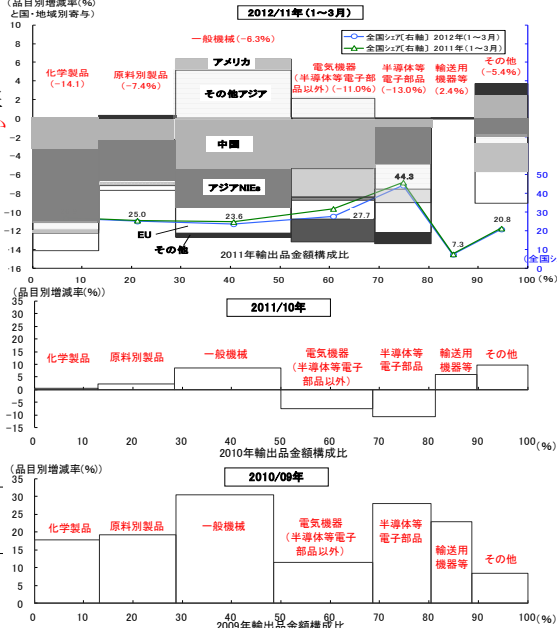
（品目別増減率(%)
と国・地域別寄与）

2012/11年（1～3月）

10
8
6
4
2
0
−2
−4
−6
−8
−10
−12
−14
−16

化学製品
（−14.1）

原料別製品
（−7.4%）

一般機械（−6.3%）

アメリカ

その他アジア

中国

アジアNIEs

EU

その他

電気機器
（半導体等電子部品以外）（−11.0%）

半導体等
電子部品
（−13.0%）

輸送用
機器等
（2.4%）

その他
（−5.4%）

全国シェア[右軸] 2012年（1～3月）
全国シェア[右軸] 2011年（1～3月）

25.0
23.6
27.7
44.3
7.3
20.8

50
40
30
20
10
0

全国シェア

2011年輸出品金額構成比

0 10 20 30 40 50 60 70 80 90 100（%）

（品目別増減率(%)）

2011/10年

35
30
25
20
15
10
5
0
−5
−10
−15

化学製品
原料別製品
一般機械
電気機器
（半導体等電子部品以外）
半導体等
電子部品
輸送用
機器等
その他

0 10 20 30 40 50 60 70 80 90 100（%）
2010年輸出品金額構成比

（品目別増減率(%)）

2010/09年

35
30
25
20
15
10
5
0

化学製品
原料別製品
一般機械
電気機器
（半導体等電子部品以外）
半導体等
電子部品
輸送用
機器等
その他

0 10 20 30 40 50 60 70 80 90 100（%）
2009年輸出品金額構成比